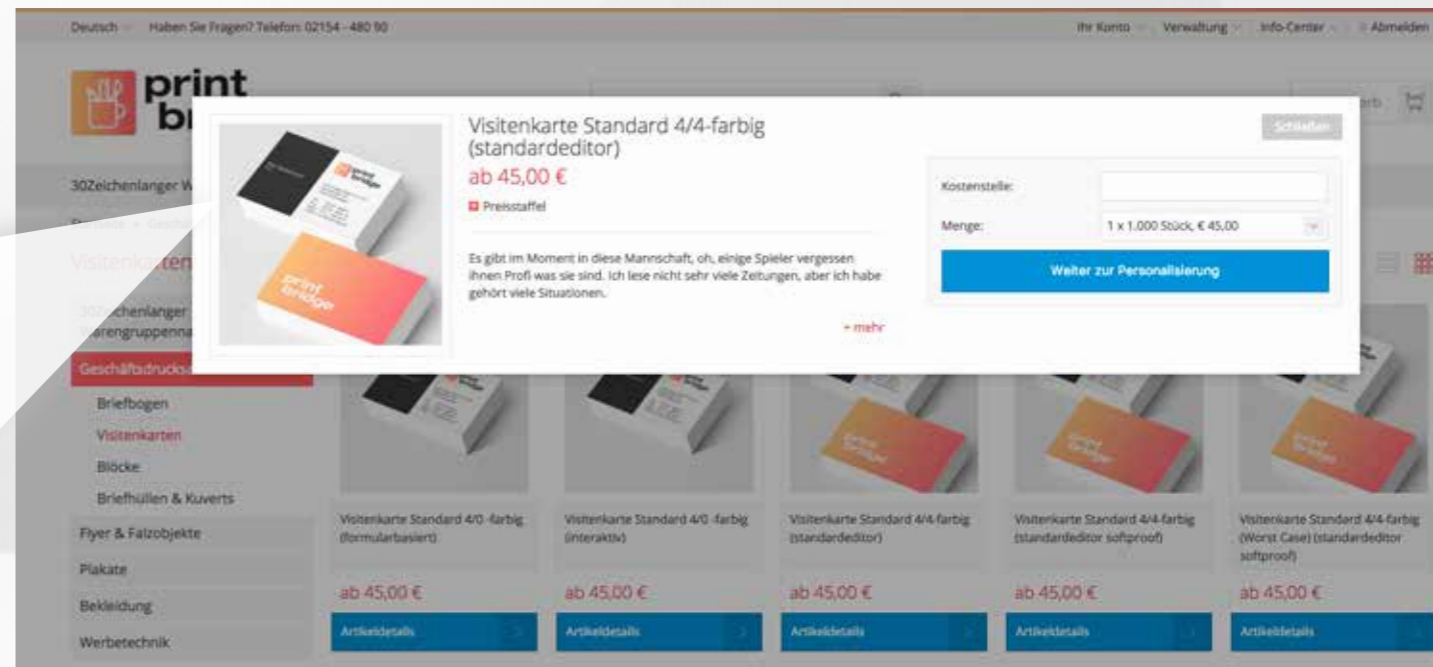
Deutsch Haben Sie Fragen? Telefon: 02154 - 480 90

Ihr Konto Verwaltung Info-Center Abmelden

print br

30Zeichenlanger W

Visitenkarten

30Zeichenlanger Warengruppenna

Geschäftsdrucks

Briefbogen

Visitenkarten

Blöcke

Briefhüllen & Kuverts

Flyer & Falzobjekte

Plakate

Bekleidung

Werbetechnik

Visitenkarte Standard 4/4-farbig (standardeditor)

ab 45,00 €

Preisstaffel

Es gibt im Moment in diese Mannschaft, oh, einige Spieler vergessen ihnen Profi was sie sind. Ich lese nicht sehr viele Zeitungen, aber ich habe gehört viele Situationen.

+ mehr

Schließen

Kostenstelle:

Menge: 1 x 1.000 Stück, € 45,00

Weiter zur Personalisierung

Visitenkarte Standard 4/0 -farbig (formularbasiert)

ab 45,00 €

Artikeldetails

Visitenkarte Standard 4/0 -farbig (interaktiv)

ab 45,00 €

Artikeldetails

Visitenkarte Standard 4/4-farbig (standardeditor)

ab 45,00 €

Artikeldetails

Visitenkarte Standard 4/4-farbig (standardeditor softproof)

ab 45,00 €

Artikeldetails

Visitenkarte Standard 4/4-farbig (Worst Case) (standardeditor softproof)

ab 45,00 €

Artikeldetails